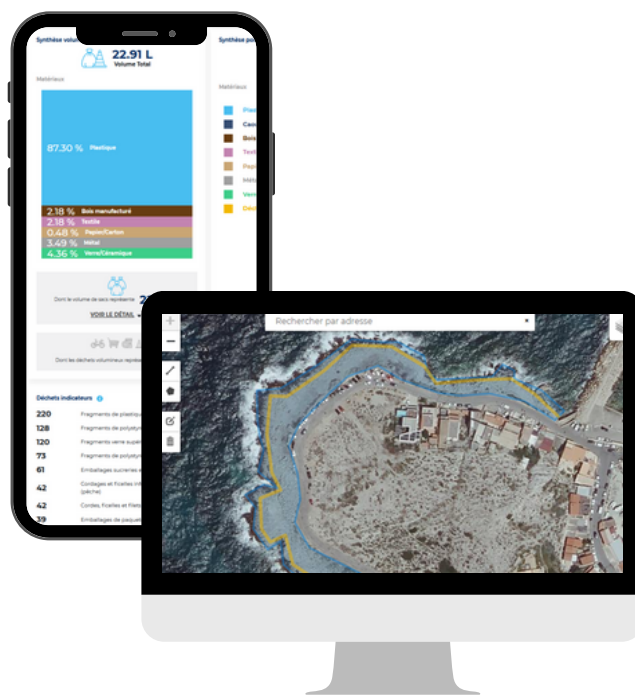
Synthèse volu

22.91 L
Volume Total

Matériaux

87.30 % Plastique

2.18 % Bois manufacturé
2.18 % Textile
0.48 % Papier/Carton
3.49 % Métal
4.36 % Verre/Céramique

Dont le volume de sacs représente 2

VOIR LE DÉTAIL

Dont les déchets volumineux repré

Déchets indicateurs

220 Fragments de plastique
128 Fragments de polysty
120 Fragments verre supé
73 Fragments de polysty
61 Emballages sucreries
42 Cordages et ficelles (pêche)
42 Cordes, ficelles et filets
39 Emballages de paque

Synthèse po

Matériaux

Plas
Caou
Bois
Texti
Papi
Méta
Verr
Déch

Rechercher par adresse

+
−